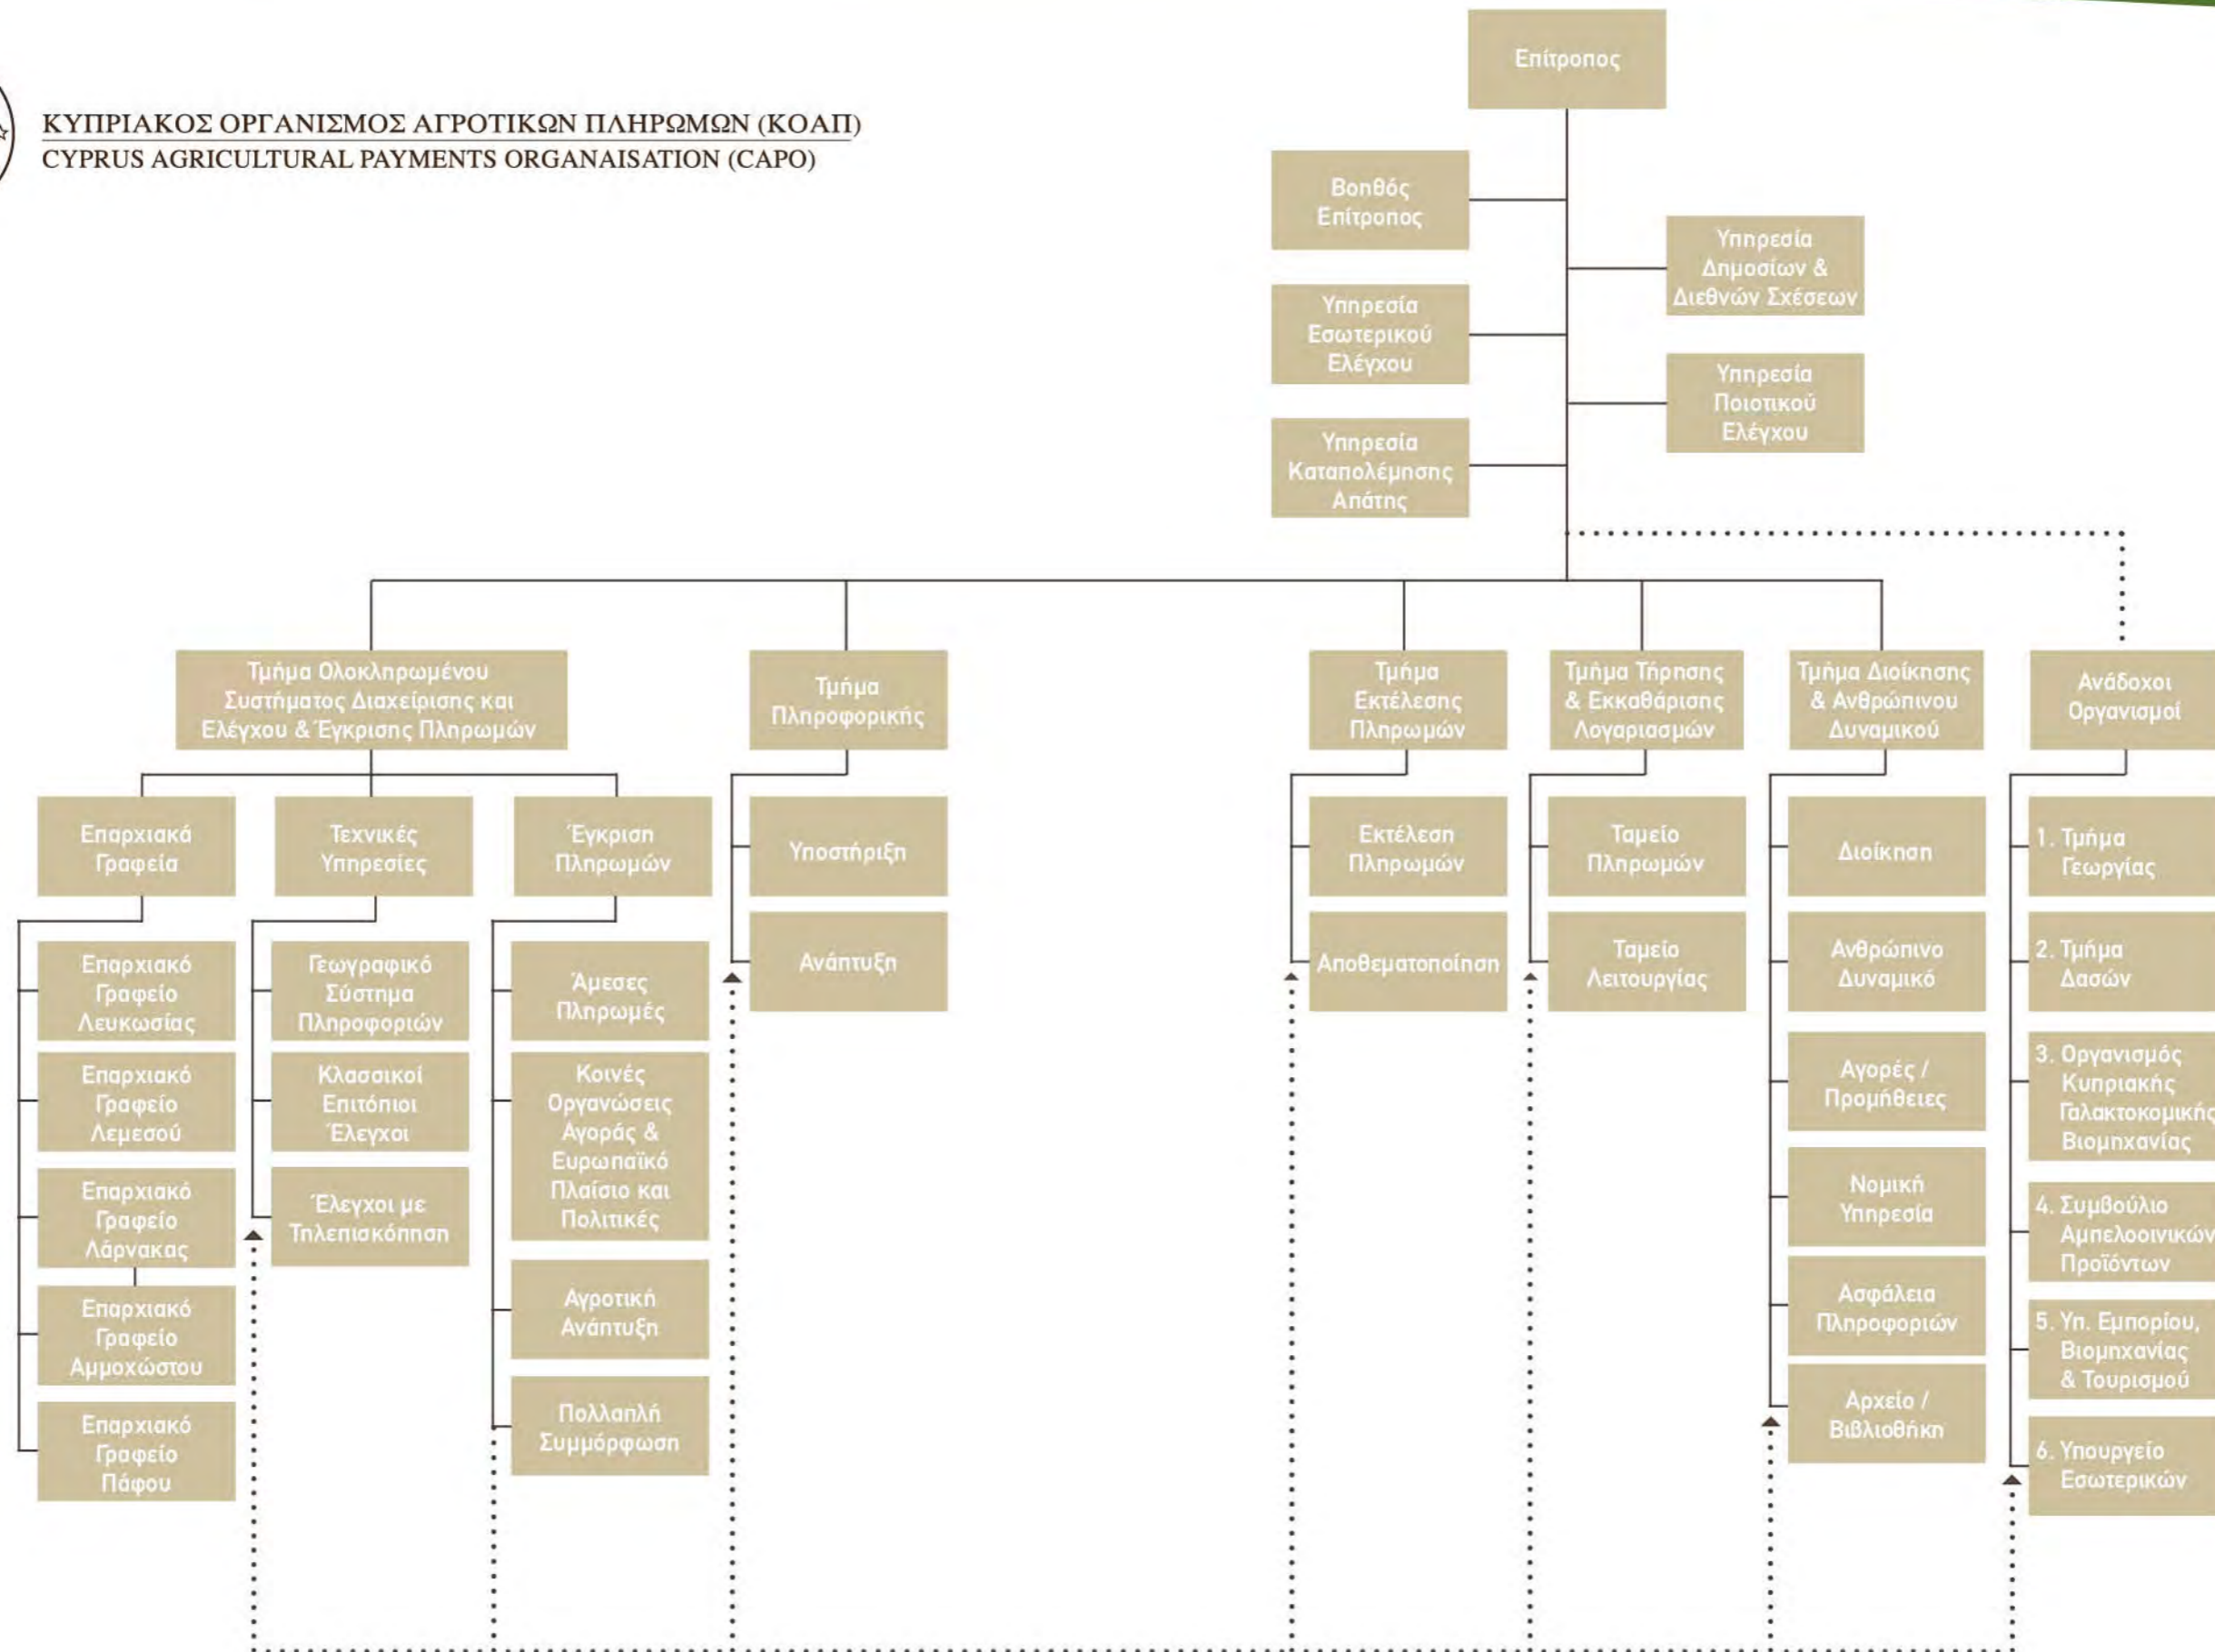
ΚΥΠΡΙΑΚΟΣ ΟΡΓΑΝΙΣΜΟΣ ΑΓΡΟΤΙΚΩΝ ΠΛΗΡΩΜΩΝ (ΚΟΑΠ)
CYPRUS AGRICULTURAL PAYMENTS ORGANAISATION (CAPO)

Επίτροπος

Βοηθός Επίτροπος

Υπηρεσία Εσωτερικού Ελέγχου

Υπηρεσία Καταπολέμησης Απάτης

Υπηρεσία Δημοσίων & Διεθνών Σχέσεων

Υπηρεσία Ποιοτικού Ελέγχου

Τμήμα Ολοκληρωμένου Συστήματος Διαχείρισης και Ελέγχου & Έγκρισης Πληρωμών

Επαρχιακά Γραφεία

Επαρχιακό Γραφείο Λευκωσίας

Επαρχιακό Γραφείο Λεμεσού

Επαρχιακό Γραφείο Λάρνακας

Επαρχιακό Γραφείο Αμμοχώστου

Επαρχιακό Γραφείο Πάφου

Τεχνικές Υπηρεσίες

Γεωγραφικό Σύστημα Πληροφοριών

Κλασσικοί Επιτόπιοι Έλεγχοι

Έλεγχοι με Τηλεπισκόπηση

Έγκριση Πληρωμών

Άμεσες Πληρωμές

Κοινές Οργανώσεις Αγοράς & Ευρωπαϊκό Πλαίσιο και Πολιτικές

Αγροτική Ανάπτυξη

Πολλαπλή Συμμόρφωση

Τμήμα Πληροφορικής

Υποστήριξη

Ανάπτυξη

Τμήμα Εκτέλεσης Πληρωμών

Εκτέλεση Πληρωμών

Αποθεματοποίηση

Τμήμα Τήρησης & Εκκαθάρισης Λογαριασμών

Ταμείο Πληρωμών

Ταμείο Λειτουργίας

Τμήμα Διοίκησης & Ανθρώπινου Δυναμικού

Διοίκηση

Ανθρώπινο Δυναμικό

Αγορές / Προμήθειες

Νομική Υπηρεσία

Ασφάλεια Πληροφοριών

Αρχείο / Βιβλιοθήκη

Ανάδοχοι Οργανισμοί

1. Τμήμα Γεωργίας

2. Τμήμα Δασών

3. Οργανισμός Κυπριακής Γαλακτοκομικής Βιομηχανίας

4. Συμβούλιο Αμπελοοινικών Προϊόντων

5. Υπ. Εμπορίου, Βιομηχανίας & Τουρισμού

6. Υπουργείο Εσωτερικών